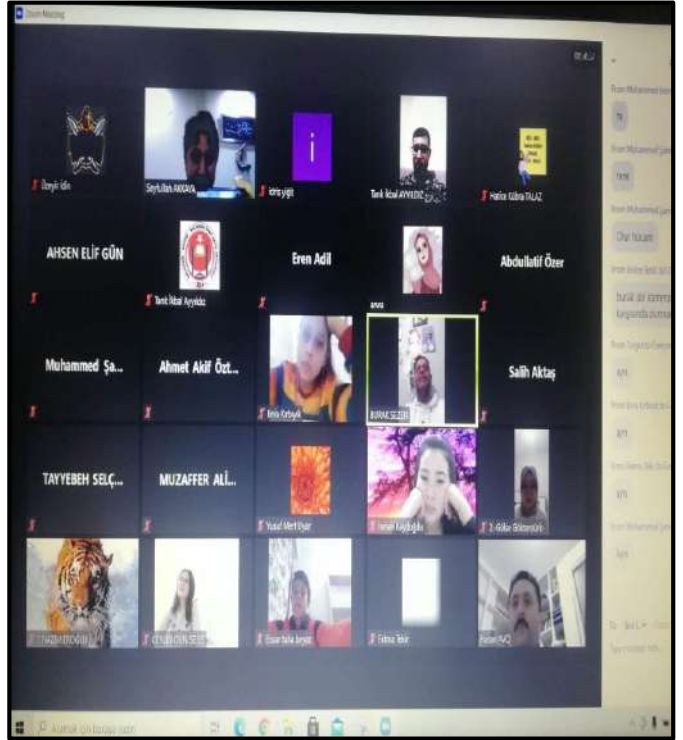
Zoom Meeting

Üzeyir İdin

Seyfullah AKKAYA

i

idris yiğit

Tarık İkbal AYYILDIZ

Hatice Kübra TALAZ

AHSEN ELİF GÜN

Tarık İkbal Ayyıldız

Eren Adil

Abdullatif Özer

Muhammed Şa...

Ahmet Akif Özt...

Beyza Korkmaz

BURAK SEZER

Salih Aktaş

TAYYEBEH SELÇ...

MUZAFFER ALİ...

Yusuf Mert Uyar

İsmail Kaygısızoğlu

Z. Gülkar Gültekin

CEYLİN EVİN SEZER

Fatma Tekir

Hasan AVCI

From Muhammed

Tr

From Muhammed

Tamam

Olur hocam

burak sor kamera karşısında durmak

From Tuğçe

Ayyıl

Ayy

Ayy

Ayyıl

Type message here...

Aramak için buraya yazın